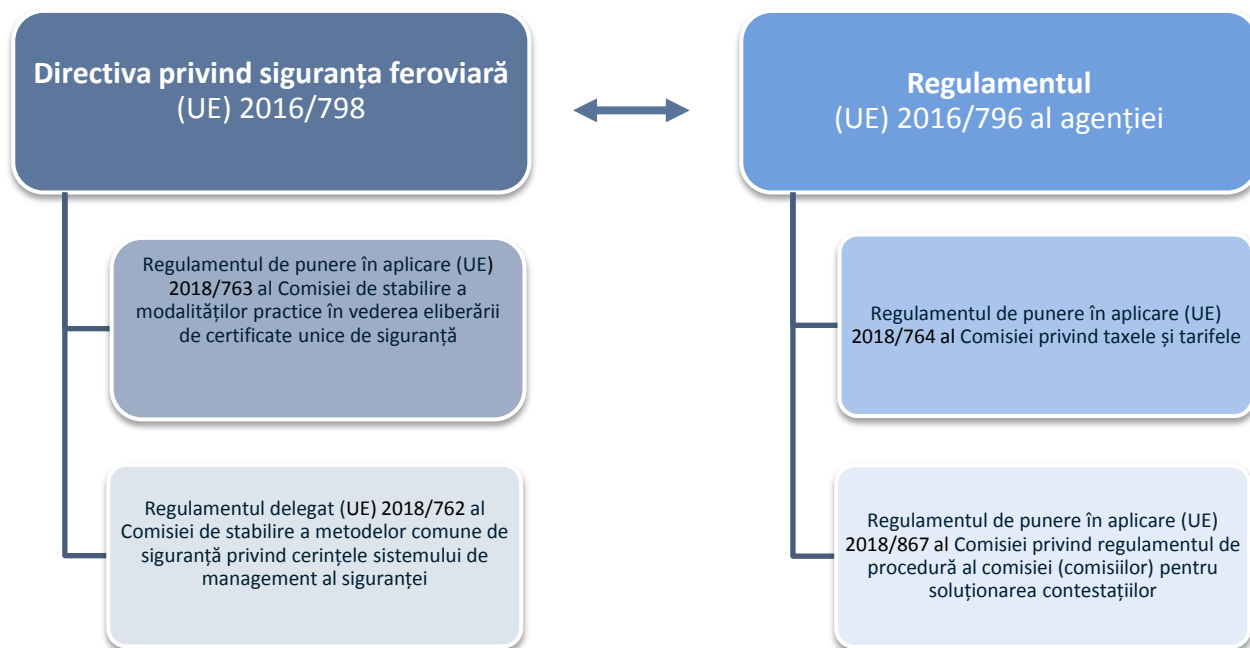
Directiva privind siguranța feroviară
(UE) 2016/798

Regulamentul de punere în aplicare (UE) 2018/763 al Comisiei de stabilire a modalităților practice în vederea eliberării de certificate unice de siguranță

Regulamentul delegat (UE) 2018/762 al Comisiei de stabilire a metodelor comune de siguranță privind cerințele sistemului de management al siguranței

Regulamentul
(UE) 2016/796 al agenției

Regulamentul de punere în aplicare (UE) 2018/764 al Comisiei privind taxele și tarifele

Regulamentul de punere în aplicare (UE) 2018/867 al Comisiei privind regulamentul de procedură al comisiei (comisiilor) pentru soluționarea contestațiilor